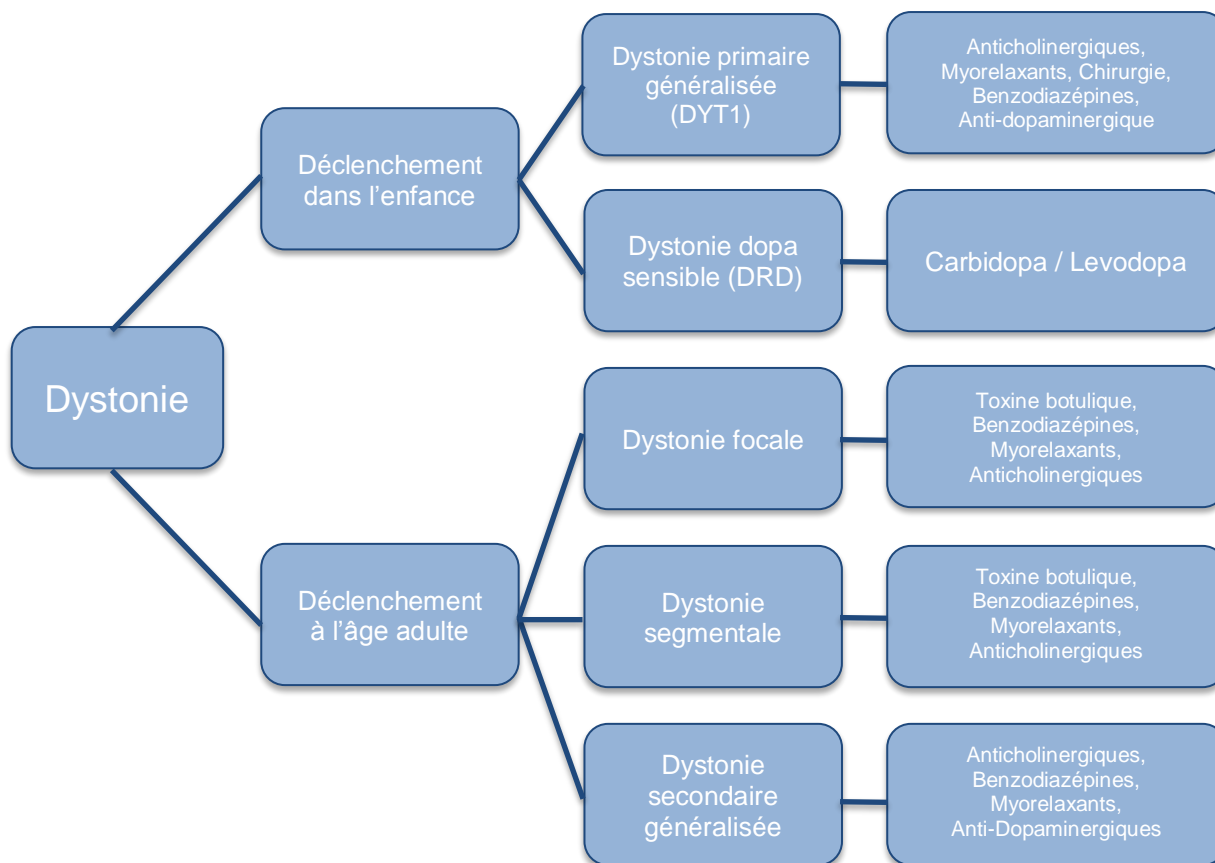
Dystonie

Déclenchement dans l'enfance

Dystonie primaire généralisée (DYT1)

Anticholinergiques, Myorelaxants, Chirurgie, Benzodiazépines, Anti-dopaminergique

Dystonie dopa sensible (DRD)

Carbidopa / Levodopa

Déclenchement à l'âge adulte

Dystonie focale

Toxine botulique, Benzodiazépines, Myorelaxants, Anticholinergiques

Dystonie segmentale

Toxine botulique, Benzodiazépines, Myorelaxants, Anticholinergiques

Dystonie secondaire généralisée

Anticholinergiques, Benzodiazépines, Myorelaxants, Anti-Dopaminergiques